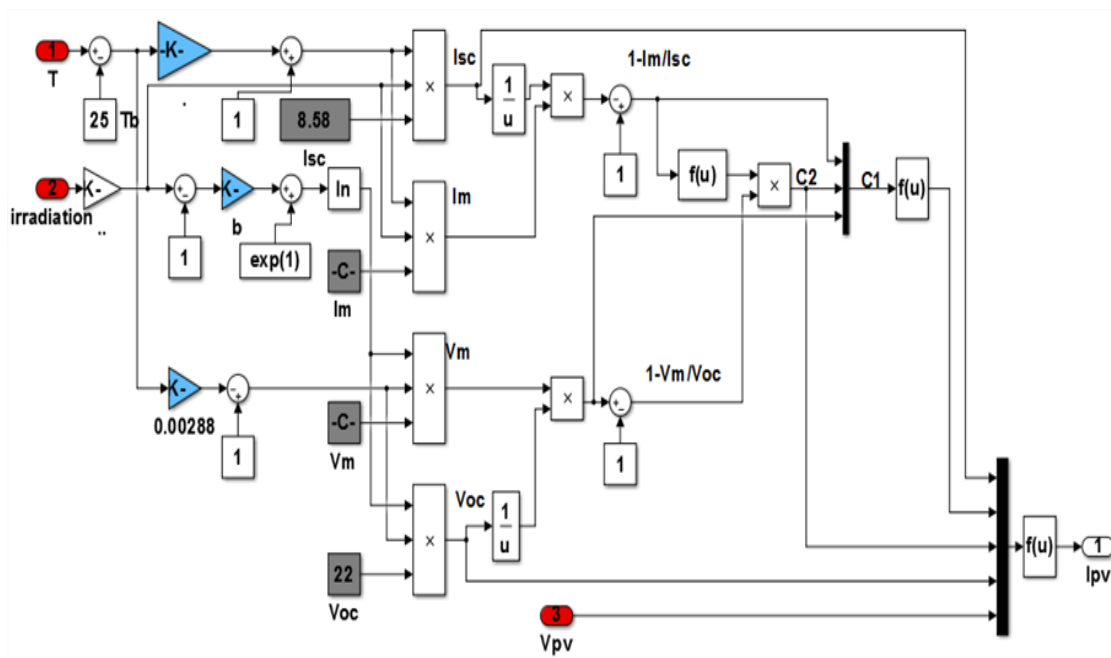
1
T
25
Tb
-K-
.
1
8.58
Isc
×
Isc
$\frac{1}{u}$
×
1-Im/Isc
1
f(u)
×
C2
C1
f(u)
2
irradiation
..
-K-
1
-K-
b
exp(1)
ln
Im
×
-C-
Im
-K-
0.00288
1
Vm
×
-C-
Vm
×
1-Vm/Voc
1
Voc
×
$\frac{1}{u}$
22
Voc
3
Vpv
f(u)
1
Ipv